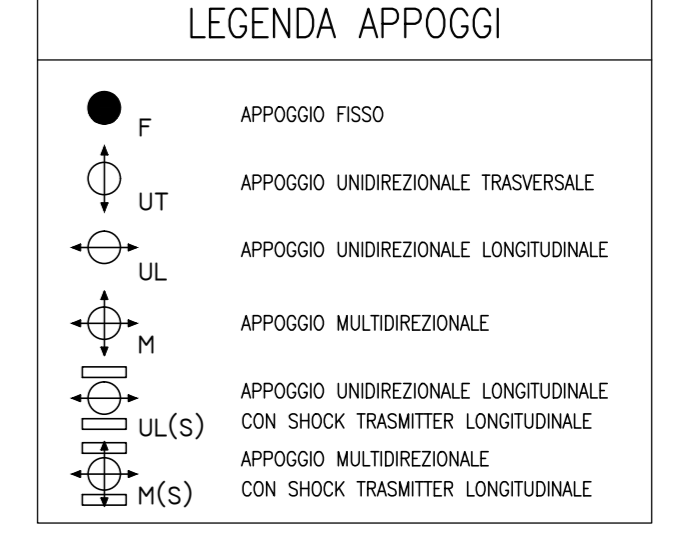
LEGENDA APPOGGI

F APPOGGIO FISSO

UT APPOGGIO UNIDIREZIONALE TRASVERSALE

UL APPOGGIO UNIDIREZIONALE LONGITUDINALE

M APPOGGIO MULTIDIREZIONALE

UL(S) APPOGGIO UNIDIREZIONALE LONGITUDINALE CON SHOCK TRASMITTER LONGITUDINALE

M(S) APPOGGIO MULTIDIREZIONALE CON SHOCK TRASMITTER LONGITUDINALE